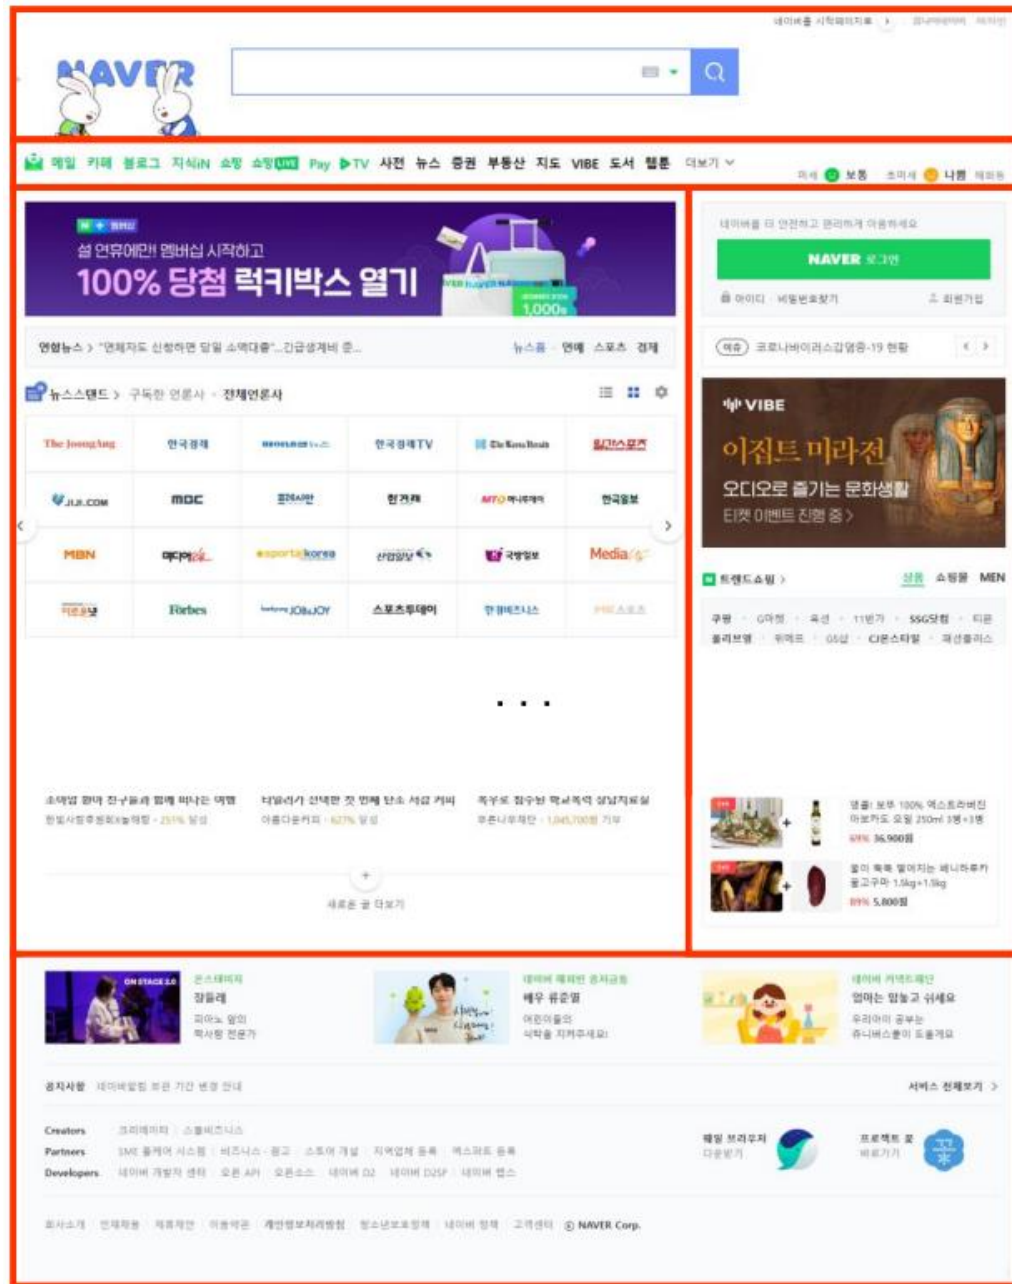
네이버를 시작페이지로 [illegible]

NAVER

메일 카페 블로그 지식iN 쇼핑 쇼핑LIVE Pay ▶TV 사전 뉴스 증권 부동산 지도 VIBE 도서 웹툰 더보기

미세 보통 초미세 나쁨

N+ 멤버십
설 연휴에만! 멤버십 시작하고
100% 당첨 럭키박스 열기
1,000

연합뉴스 > "연체자도 신청하면 당일 소액대출"...긴급생계비 준...
뉴스홈 연예 스포츠 경제

뉴스스탠드 > 구독한 언론사 · 전체언론사

| The JoongAng | 한국경제 | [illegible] | 한국경제TV | The Korea Herald | 일간스포츠 |
|---|---|---|---|---|---|
| JIJI.COM | MBC | 프레시안 | 한겨레 | MTO 머니투데이 | 한국일보 |
| MBN | 미디어오늘 | sportskorea | 산업일보 | 국방일보 | Media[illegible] |
| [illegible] | Forbes | JOB&JOY | 스포츠투데이 | 한경비즈니스 | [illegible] |

. . .

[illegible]
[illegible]

새로운 글 더보기

네이버를 더 안전하고 편리하게 이용하세요
NAVER 로그인
아이디 · 비밀번호찾기 회원가입

이슈 코로나바이러스감염증-19 현황

VIBE
이집트 미라전
오디오로 즐기는 문화생활
티켓 이벤트 진행 중 >

트렌드쇼핑 > 상품 쇼핑몰 MEN
쿠팡 G마켓 옥션 11번가 SSG닷컴 티몬
올리브영 위메프 GS샵 CJ온스타일 패션플러스

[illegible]
69% 36,900원
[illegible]
89% 5,800원

온스테이지
장들레
피아노 앞의 락사랑 전문가

네이버 해피빈 공처금통
배우 류준열
어린이들의 식탁을 지켜주세요

네이버 커넥트재단
엄마는 앞놀고 쉬세요
우리아이 공부는 쥬니버스쿨이 도울게요

공지사항 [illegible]
서비스 전체보기 >

Creators 크리에이터 스몰비즈니스
Partners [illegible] 비즈니스 · 광고 스토어 개설 지역업체 등록 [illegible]
Developers 네이버 개발자 센터 오픈 API 오픈소스 네이버 D2 네이버 D2SF 네이버 랩스

웨일 브라우저 다운받기
프로젝트 꽃 바로가기

회사소개 인재채용 제휴제안 이용약관 개인정보처리방침 청소년보호정책 네이버 정책 고객센터 © NAVER Corp.